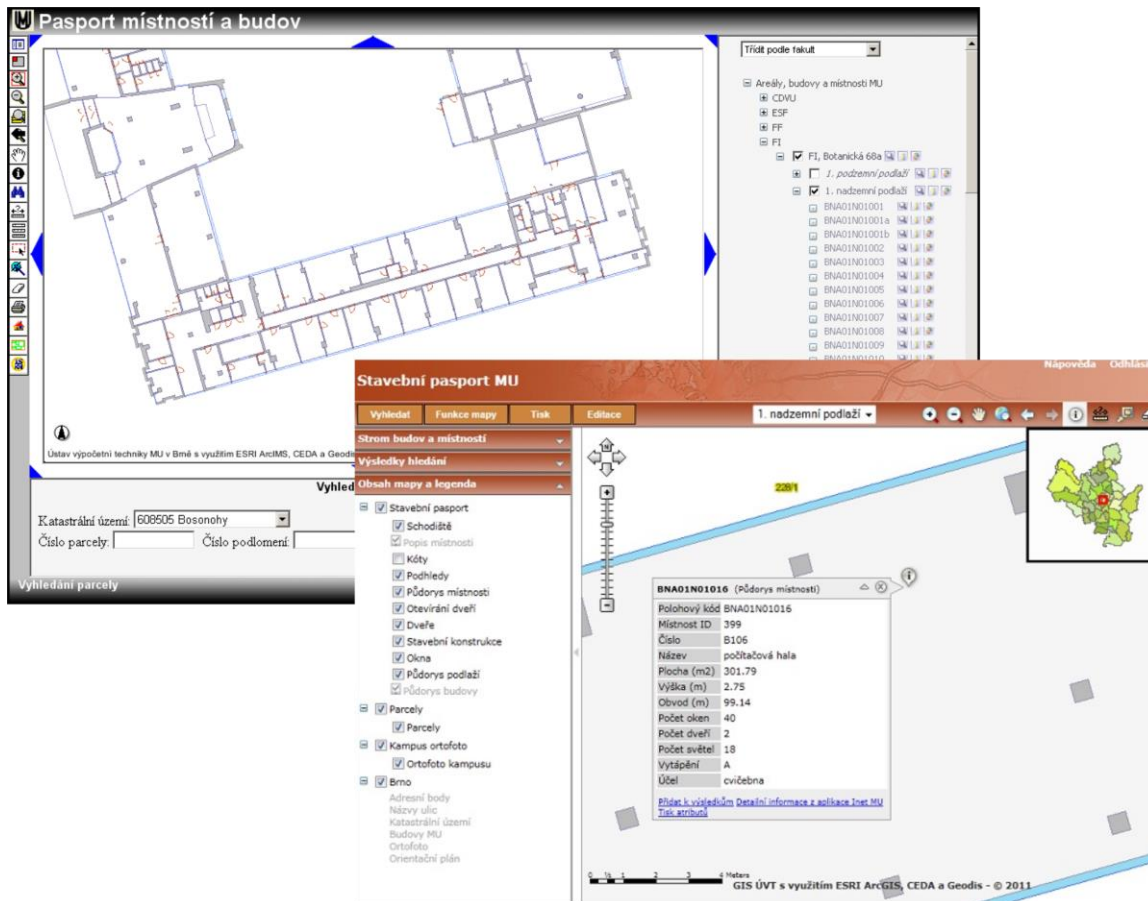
Pasport místností a budov

Třídit podle fakult

Areály, budovy a místnosti MU
CDVU
ESF
FF
FI
FI, Botanická 68a
1. podzemní podlaží
1. nadzemní podlaží
BNA01N01001
BNA01N01001a
BNA01N01001b
BNA01N01002
BNA01N01003
BNA01N01004
BNA01N01005
BNA01N01006
BNA01N01007
BNA01N01008
BNA01N01009

Ústav výpočetní techniky MU v Brně s využitím ESRI ArcIMS, CEDA a Geodis

Vyhled

Katastrální území: 608505 Bosonohy
Číslo parcely:
Číslo podlomení:

Vyhledání parcely

Stavební pasport MU

Nápověda Odhlás

Vyhledat | Funkce mapy | Tisk | Editace

1. nadzemní podlaží

Strom budov a místností
Výsledky hledání
Obsah mapy a legenda

Stavební pasport
Schodiště
Popis místností
Kóty
Podhledy
Půdorys místností
Otevírání dveří
Dveře
Stavební konstrukce
Okna
Půdorys podlaží
Půdorys budovy
Parcely
Parcely
Kampus ortofoto
Ortofoto kampusu
Brno
Adresní body
Názvy ulic
Katastrální území
Budovy MU
Ortofoto
Orientační plán

228/1

BNA01N01016 (Půdorys místností)

| | |
|---|---|
| Polohový kód | BNA01N01016 |
| Místnost ID | 399 |
| Číslo | B106 |
| Název | počítačová hala |
| Plocha (m2) | 301.79 |
| Výška (m) | 2.75 |
| Obvod (m) | 99.14 |
| Počet oken | 40 |
| Počet dveří | 2 |
| Počet světel | 18 |
| Vytápění | A |
| Účel | cvičebna |

Přidat k výsledkům Detailní informace z aplikace Inet MU
Tisk atributů

0 1 2 3 4 Meters
GIS ÚVT s využitím ESRI ArcGIS, CEDA a Geodis - © 2011